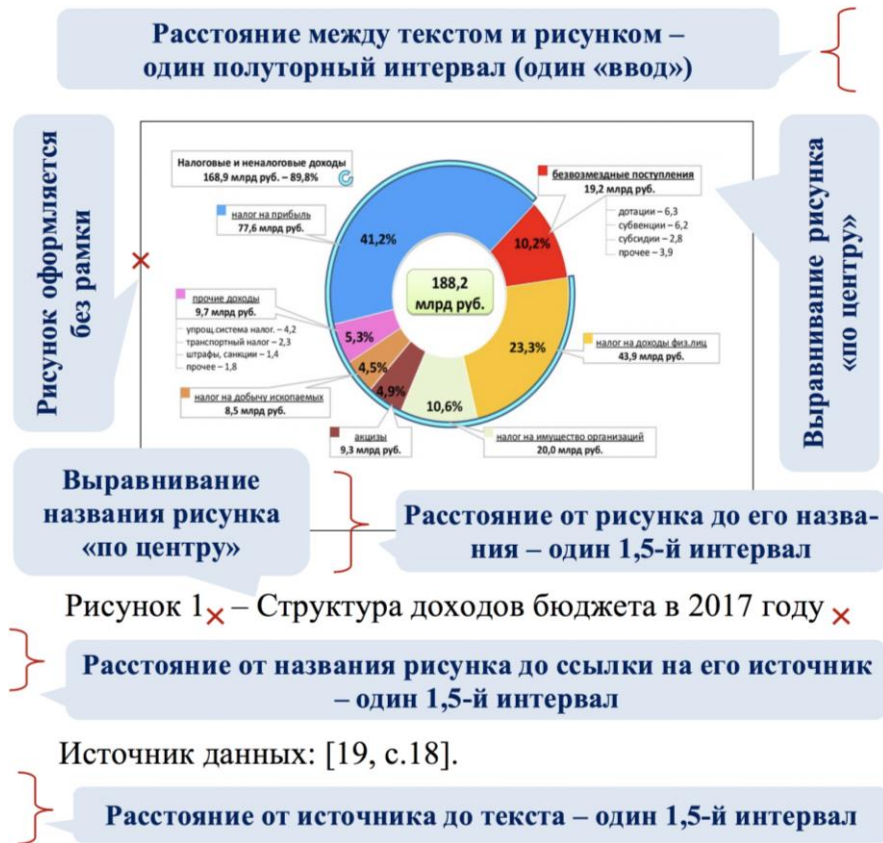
Расстояние между текстом и рисунком – один полуторный интервал (один «ввод»)

Рисунок оформляется без рамки

Налоговые и неналоговые доходы
168,9 млрд руб. – 89,8%

налог на прибыль
77,6 млрд руб.

41,2%

безвозмездные поступления
19,2 млрд руб.

10,2%

дотации – 6,3
субвенции – 6,2
субсидии – 2,8
прочее – 3,9

188,2
млрд руб.

прочие доходы
9,7 млрд руб.

упрощ.система налог. – 4,2
транспортный налог – 2,3
штрафы, санкции – 1,4
прочее – 1,8

5,3%

4,5%

4,9%

10,6%

23,3%

налог на доходы физ.лиц
43,9 млрд руб.

налог на добычу ископаемых
8,5 млрд руб.

акцизы
9,3 млрд руб.

налог на имущество организаций
20,0 млрд руб.

Выравнивание рисунка «по центру»

Выравнивание названия рисунка «по центру»

Расстояние от рисунка до его названия – один 1,5-й интервал

Рисунок 1 – Структура доходов бюджета в 2017 году

Расстояние от названия рисунка до ссылки на его источник – один 1,5-й интервал

Источник данных: [19, с.18].

Расстояние от источника до текста – один 1,5-й интервал